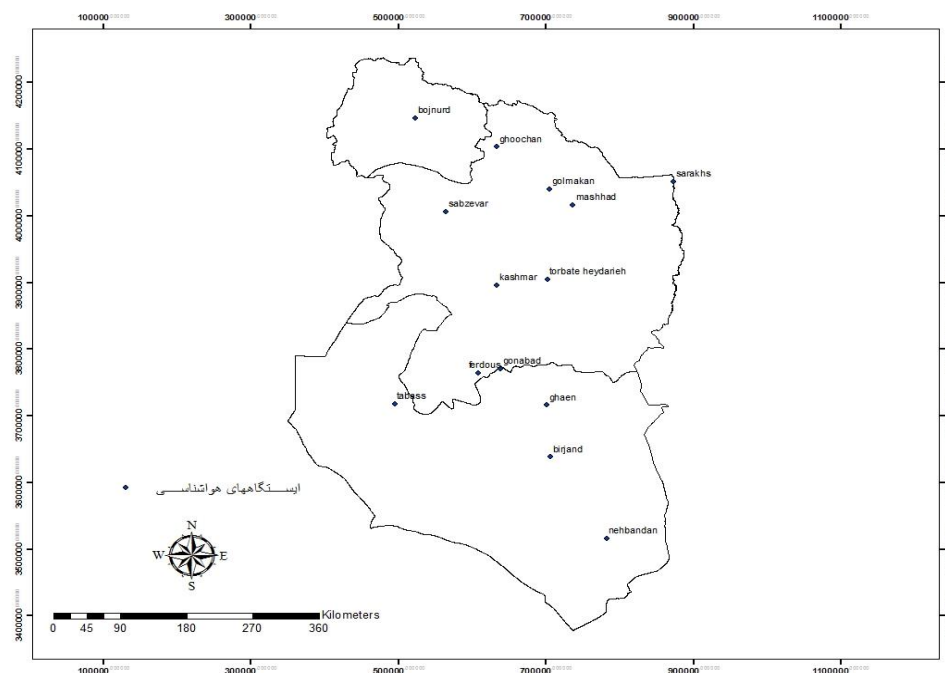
100000 300000 500000 700000 900000 1100000

4200000
4100000
4000000
3900000
3800000
3700000
3600000
3500000
3400000

bojnurd
ghoochan
sarakhs
golmakan
mashhad
sabzevar
torbate heydarieh
kashmar
ferdous
gonabad
tabass
ghaen
birjand
nehbandan

ایستگاههای هواشناسی

N
W E
S

0 45 90 180 270 360
Kilometers

100000 300000 500000 700000 900000 1100000